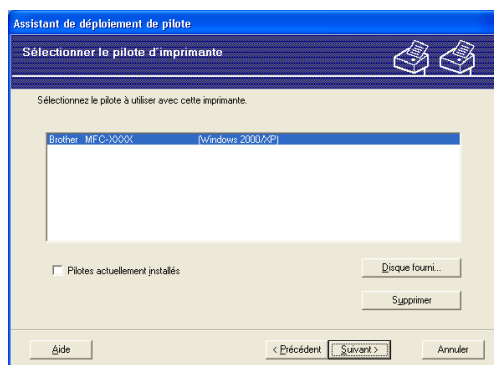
Assistant de déploiement de pilote

Sélectionner le pilote d'imprimante

Sélectionnez le pilote à utiliser avec cette imprimante.

Brother MFC-XXXX (Windows 2000/XP)

Pilotes actuellement installés

Disque fourni...

Supprimer

Aide

< Précédent

Suivant >

Annuler